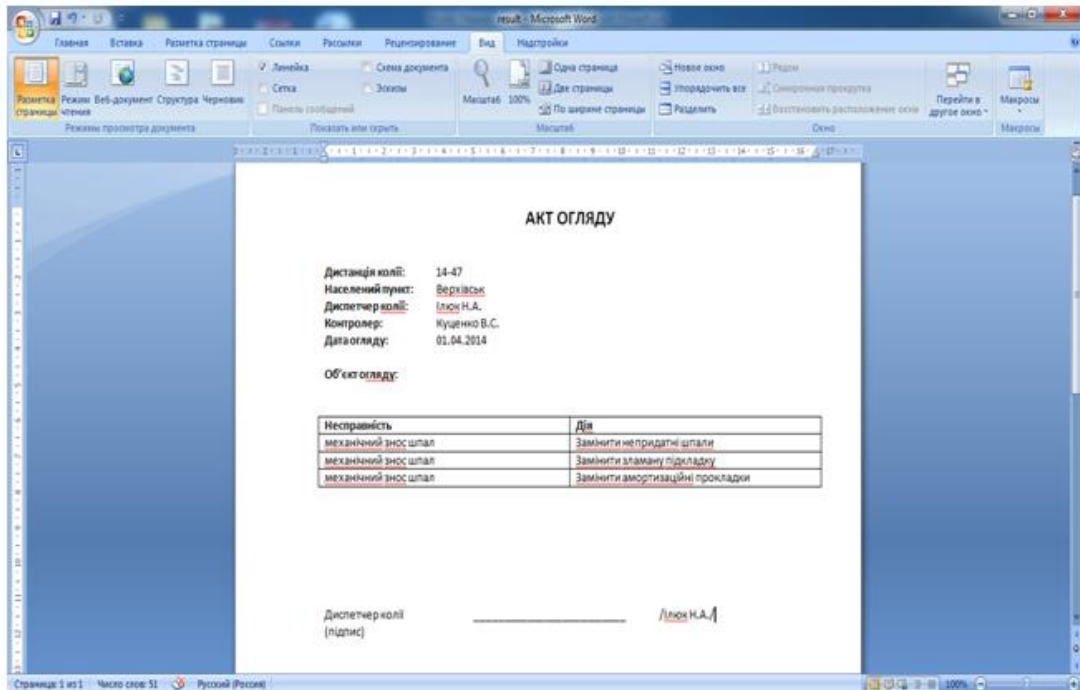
result - Microsoft Word

Главная Вставка Разметка страницы Ссылки Рассылки Рецензирование Вид Надстройки

Разметка страницы Режим чтения Веб-документ Структура Черновик
Режимы просмотра документа

Линейка Сетка Панель сообщений Схема документа Эскизы
Показать или скрыть

Масштаб 100% Одна страница Две страницы По ширине страницы
Масштаб

Новое окно Упорядочить все Разделить Рядом Синхронная прокрутка Восстановить расположение окна
Окно

Перейти в другое окно Макросы
Макросы

АКТ ОГЛЯДУ

Дистанція колії: 14-47
Населений пункт: Верхівськ
Диспетчер колії: Ілюк Н.А.
Контролер: Куценко В.С.
Дата огляду: 01.04.2014

Об'єкт огляду:

| Несправність | Дія |
|---|---|
| механічний знос шпал | Замінити непридатні шпали |
| механічний знос шпал | Замінити зламану підкладку |
| механічний знос шпал | Замінити амортизаційні прокладки |

Диспетчер колії (підпис) ____________________ /Ілюк Н.А./

Страница: 1 из 1 Число слов: 51 Русский (Россия) 100%